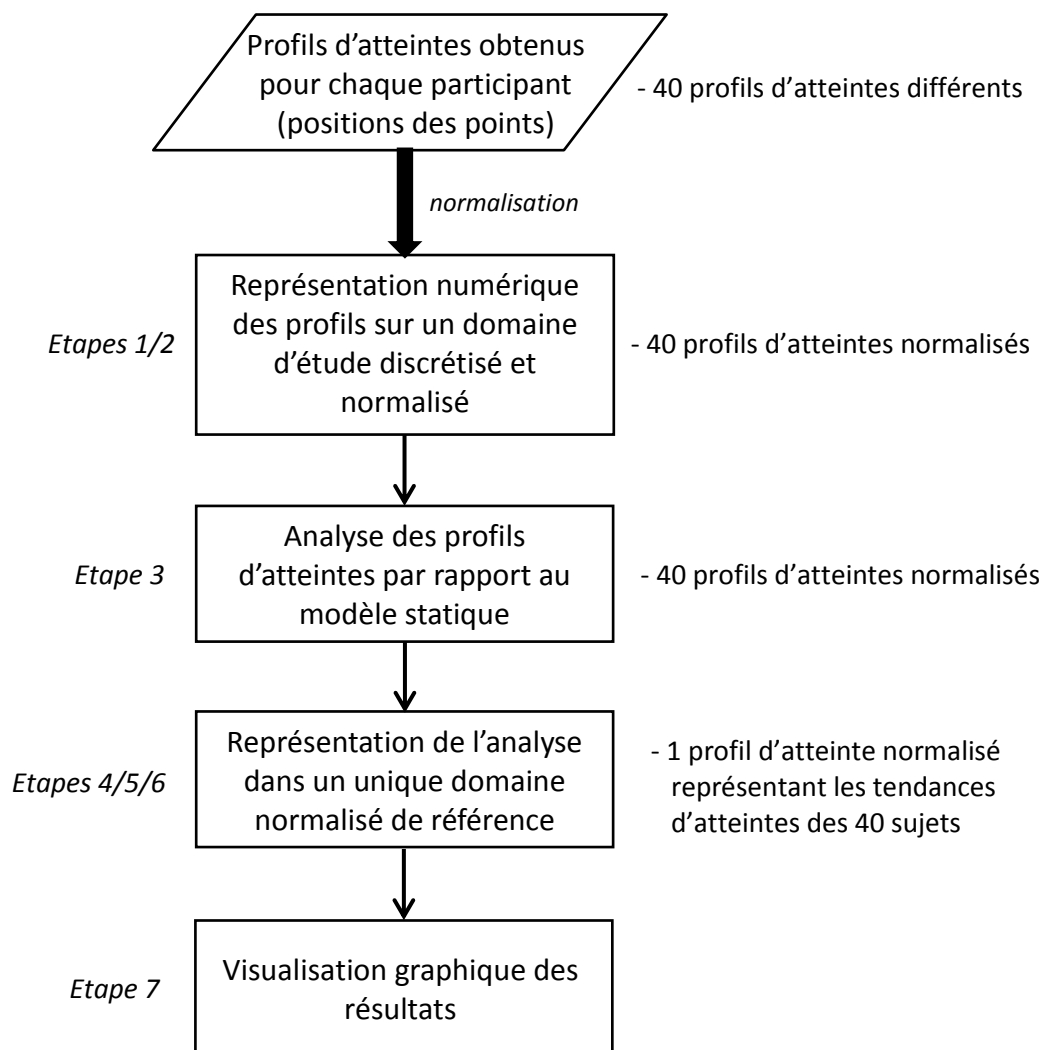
Profils d'atteintes obtenus pour chaque participant (positions des points)

- 40 profils d'atteintes différents

normalisation

Etapes 1/2

Représentation numérique des profils sur un domaine d'étude discrétisé et normalisé

- 40 profils d'atteintes normalisés

Etape 3

Analyse des profils d'atteintes par rapport au modèle statique

- 40 profils d'atteintes normalisés

Etapes 4/5/6

Représentation de l'analyse dans un unique domaine normalisé de référence

- 1 profil d'atteinte normalisé représentant les tendances d'atteintes des 40 sujets

Etape 7

Visualisation graphique des résultats